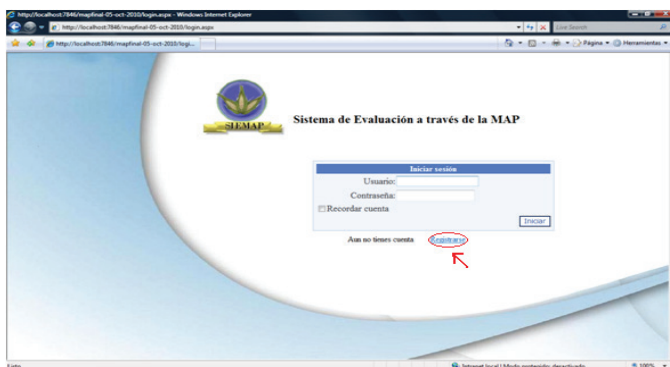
http://localhost:7846/mapfinal-05-oct-2010/login.aspx - Windows Internet Explorer

http://localhost:7846/mapfinal-05-oct-2010/login.aspx

Live Search

http://localhost:7846/mapfinal-05-oct-2010/logi...

Página ▾ Herramientas ▾

SIEMAP

Sistema de Evaluación a través de la MAP

Iniciar sesión

Usuario:

Contraseña:

Recordar cuenta

Iniciar

Aun no tienes cuenta Registrarse

Listo

Internet local | Modo protegido: desactivado

100%